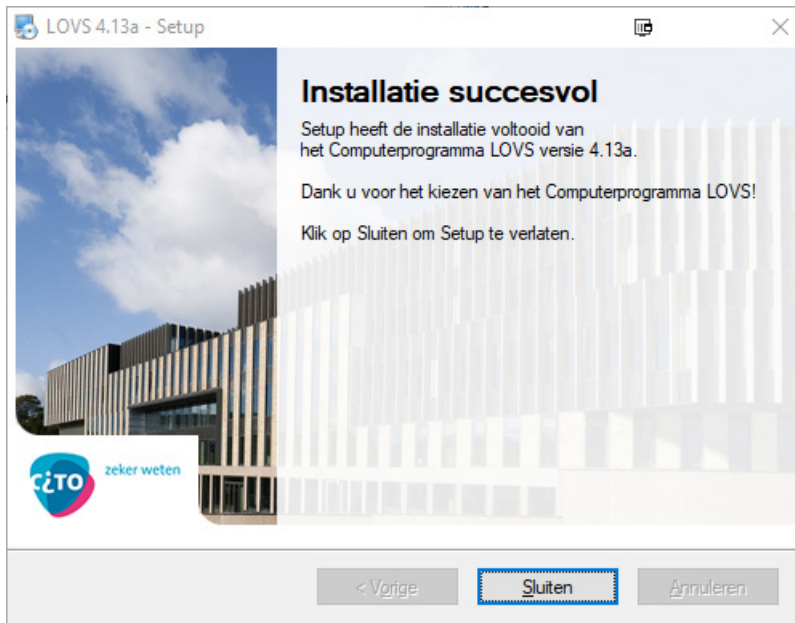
LOVS 4.13a - Setup

Installatie succesvol

Setup heeft de installatie voltooid van het Computerprogramma LOVS versie 4.13a.

Dank u voor het kiezen van het Computerprogramma LOVS!

Klik op Sluiten om Setup te verlaten.

CITO zeker weten

< Vorige
Sluiten
Annuleren